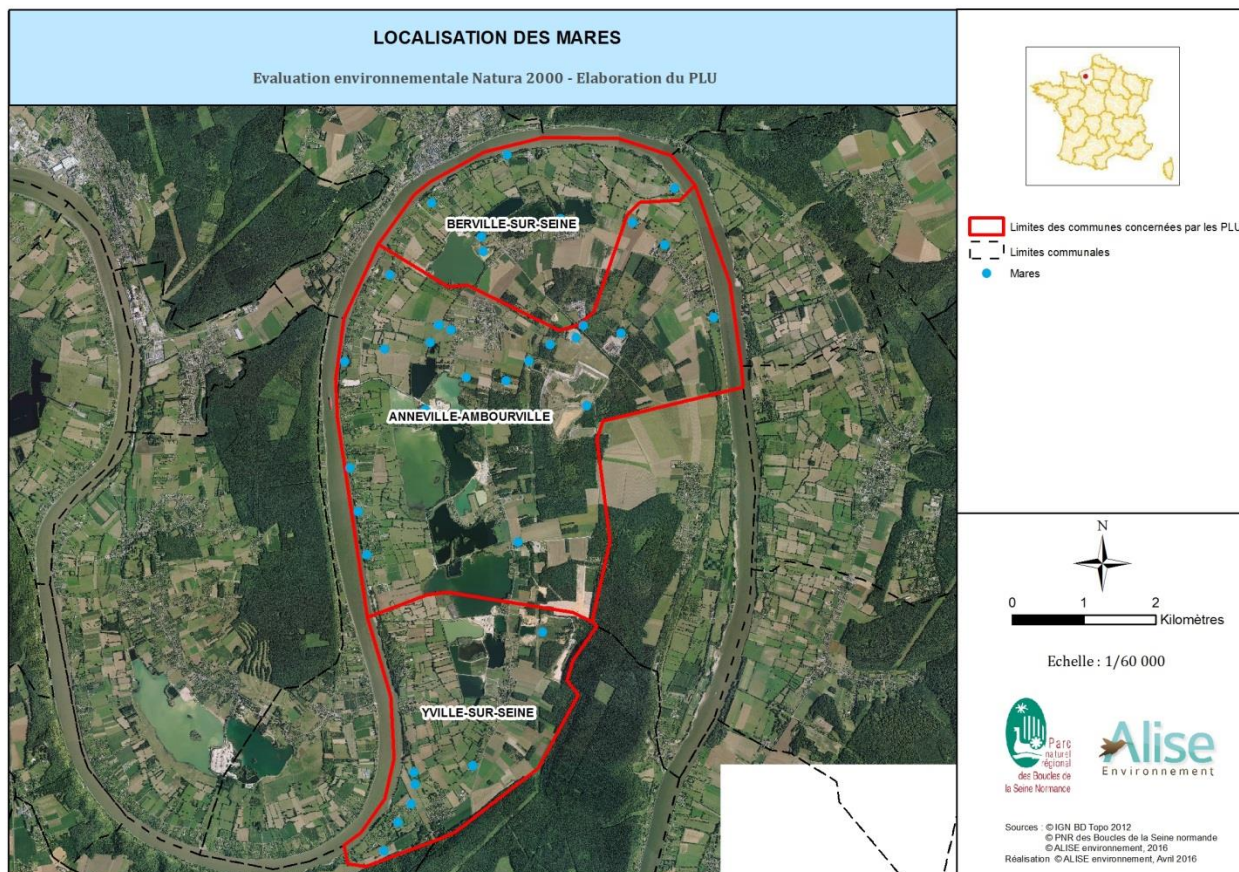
LOCALISATION DES MARES

Evaluation environnementale Natura 2000 - Elaboration du PLU

BERVILLE-SUR-SEINE

ANNEVILLE-AMBOURVILLE

YVILLE-SUR-SEINE

Limites des communes concernées par les PLU

Limites communales

Mares

N

0 1 2 Kilomètres

Echelle : 1/60 000

Parc naturel régional des Boucles de la Seine Normande

Alise Environnement

Sources : ©IGN BD Topo 2012
©PNR des Boucles de la Seine normande
©ALISE environnement, 2016
Réalisation ©ALISE environnement, Avril 2016